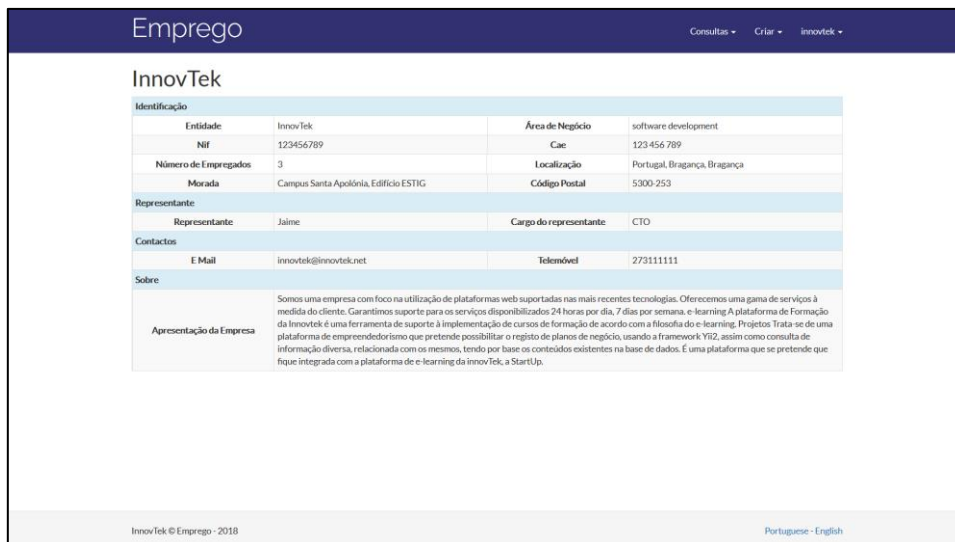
Emprego

Consultas ▾ Criar ▾ innovtek ▾

InnovTek

Identificação

| Entidade | InnovTek | Área de Negócio | software development |
|---|---|---|---|
| Nif | 123456789 | Cae | 123 456 789 |
| Número de Empregados | 3 | Localização | Portugal, Bragança, Bragança |
| Morada | Campus Santa Apolónia, Edifício ESTIG | Código Postal | 5300-253 |

Representante

| Representante | Jaime | Cargo do representante | CTO |
|---|---|---|---|

Contactos

| E Mail | innovtek@innovtek.net | Telemóvel | 273111111 |
|---|---|---|---|

Sobre

| Apresentação da Empresa | Somos uma empresa com foco na utilização de plataformas web suportadas nas mais recentes tecnologias. Oferecemos uma gama de serviços à medida do cliente. Garantimos suporte para os serviços disponibilizados 24 horas por dia, 7 dias por semana. e-learning A plataforma de Formação da Innovtek é uma ferramenta de suporte à implementação de cursos de formação de acordo com a filosofia do e-learning. Projetos Trata-se de uma plataforma de empreendedorismo que pretende possibilitar o registo de planos de negócio, usando a framework Yii2, assim como consulta de informação diversa, relacionada com os mesmos, tendo por base os conteúdos existentes na base de dados. É uma plataforma que se pretende que fique integrada com a plataforma de e-learning da innovTek, a StartUp. |
|---|---|

InnovTek © Emprego - 2018

Portuguese - English